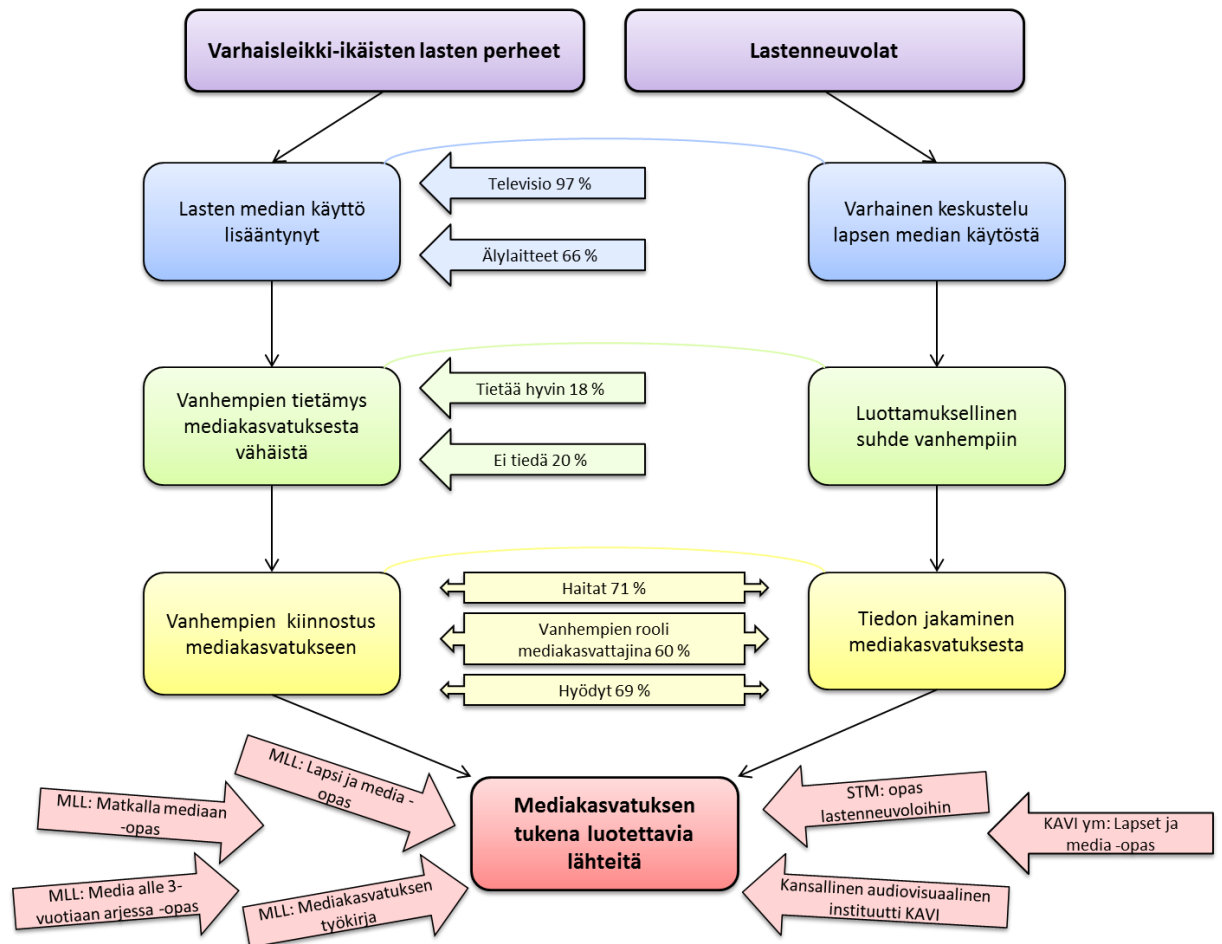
Varhaisleikki-ikäisten lasten perheet

Lastenneuvolat

Lasten median käyttö lisääntynyt

Televisio 97 %

Älylaitteet 66 %

Varhainen keskustelu lapsen median käytöstä

Vanhempien tietämys mediakasvatuksesta vähäistä

Tietää hyvin 18 %

Ei tiedä 20 %

Luottamuksellinen suhde vanhempiin

Vanhempien kiinnostus mediakasvatukseen

Haitat 71 %

Vanhempien rooli mediakasvattajina 60 %

Hyödyt 69 %

Tiedon jakaminen mediakasvatuksesta

MLL: Lapsi ja media -opas

MLL: Matkalla mediaan -opas

MLL: Media alle 3-vuotiaan arjessa -opas

MLL: Mediakasvatuksen työkirja

Mediakasvatuksen tukena luotettavia lähteitä

STM: opas lastenneuvoloihin

KAVI ym: Lapset ja media -opas

Kansallinen audiovisuaalinen instituutti KAVI